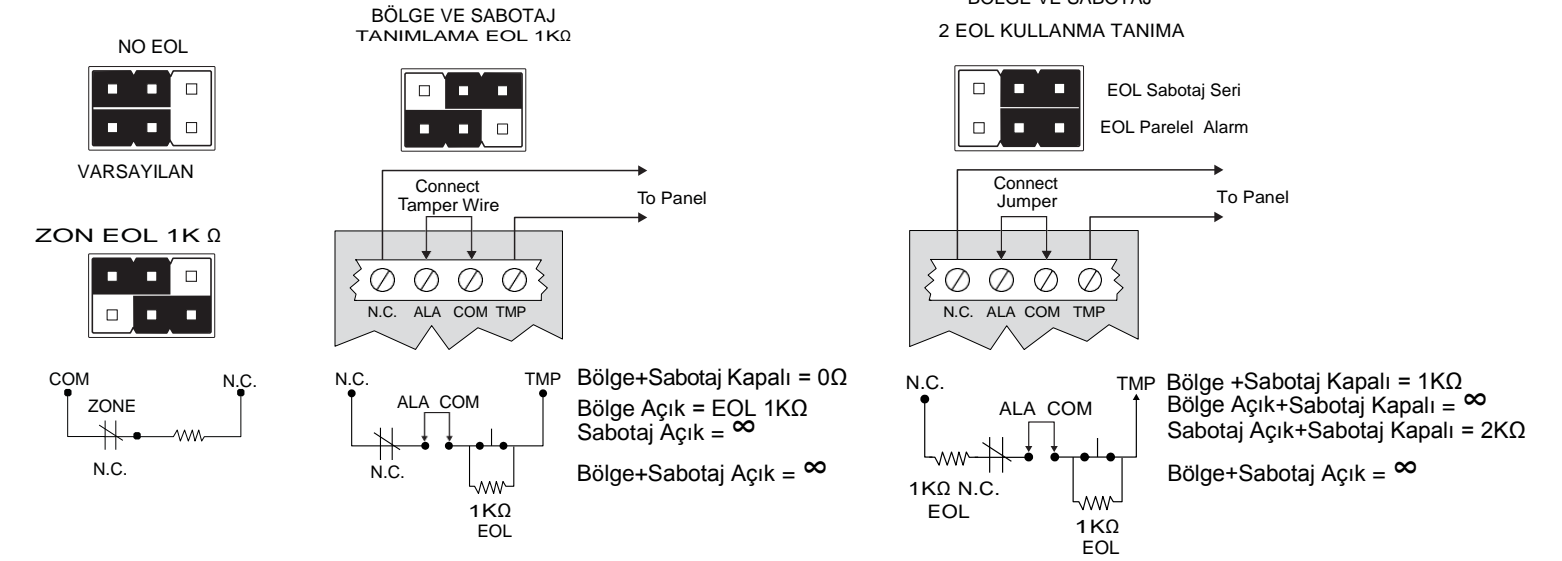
NO EOL

VARSAYILAN

ZON EOL 1K Ω

COM
ZONE
N.C.
N.C.

BÖLGE VE SABOTAJ TANIMLAMA EOL 1KΩ

Connect Tamper Wire

To Panel

N.C. ALA COM TMP

N.C.
ALA COM
TMP
N.C.
1KΩ
EOL

Bölge+Sabotaj Kapalı = 0Ω
Bölge Açık = EOL 1KΩ
Sabotaj Açık = $\infty$

Bölge+Sabotaj Açık = $\infty$

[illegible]

2 EOL KULLANMA TANIMA

EOL Sabotaj Seri
EOL Parelel Alarm

Connect Jumper

To Panel

N.C. ALA COM TMP

N.C.
ALA COM
TMP
1KΩ N.C.
EOL
1KΩ
EOL

Bölge +Sabotaj Kapalı = 1KΩ
Bölge Açık+Sabotaj Kapalı = $\infty$
Sabotaj Açık+Sabotaj Kapalı = 2KΩ

Bölge+Sabotaj Açık = $\infty$